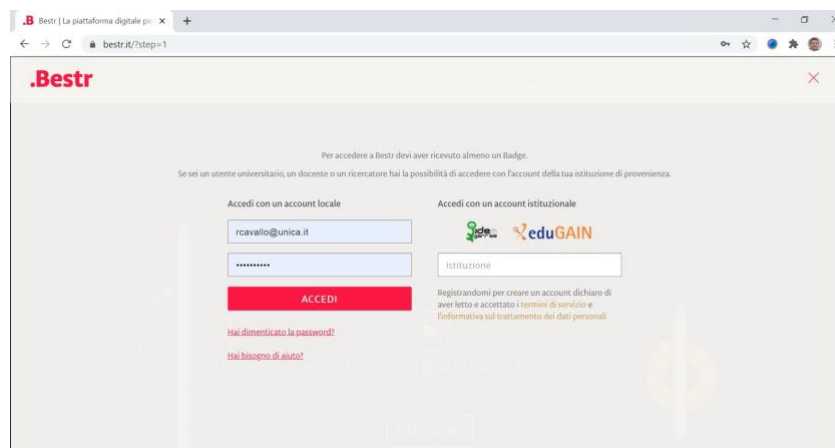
.B Bestr | La piattaforma digitale pe ×
+

bestr.it/?step=1

.Bestr

Per accedere a Bestr devi aver ricevuto almeno un Badge.

Se sei un utente universitario, un docente o un ricercatore hai la possibilità di accedere con l'account della tua istituzione di provenienza.

Accedi con un account locale

rcavallo@unica.it

••••••••••

ACCEDI

Hai dimenticato la password?

Hai bisogno di aiuto?

Accedi con un account istituzionale

eduGAIN

Istituzione

Registrandomi per creare un account dichiaro di aver letto e accettato i termini di servizio e l'informativa sul trattamento dei dati personali